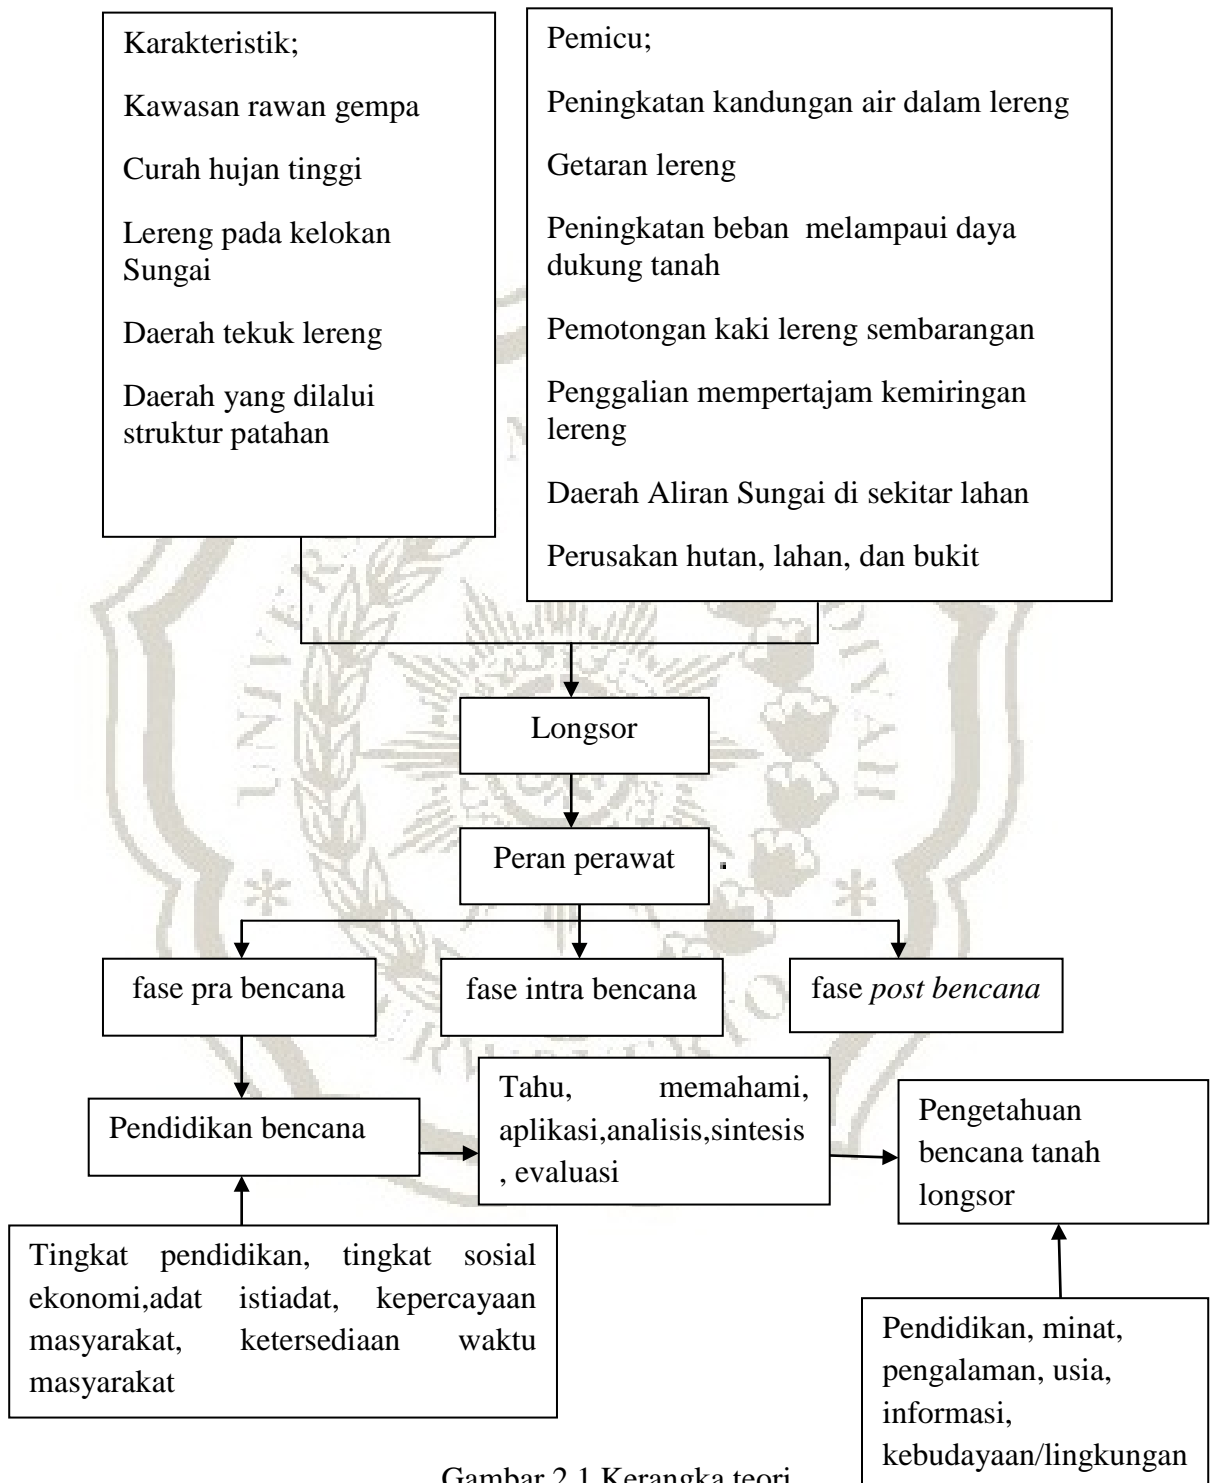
Karakteristik;

Kawasan rawan gempa

Curah hujan tinggi

Lereng pada kelokan Sungai

Daerah tekuk lereng

Daerah yang dilalui struktur patahan

Pemicu;

Peningkatan kandungan air dalam lereng

Getaran lereng

Peningkatan beban melampaui daya dukung tanah

Pemotongan kaki lereng sembarangan

Penggalian mempertajam kemiringan lereng

Daerah Aliran Sungai di sekitar lahan

Perusakan hutan, lahan, dan bukit

Longsor

Peran perawat

fase pra bencana

fase intra bencana

fase *post bencana*

Pendidikan bencana

Tahu, memahami, aplikasi,analisis,sintesis , evaluasi

Pengetahuan bencana tanah longsor

Tingkat pendidikan, tingkat sosial ekonomi,adat istiadat, kepercayaan masyarakat, ketersediaan waktu masyarakat

Pendidikan, minat, pengalaman, usia, informasi, kebudayaan/lingkungan

Gambar 2.1 Kerangka teori